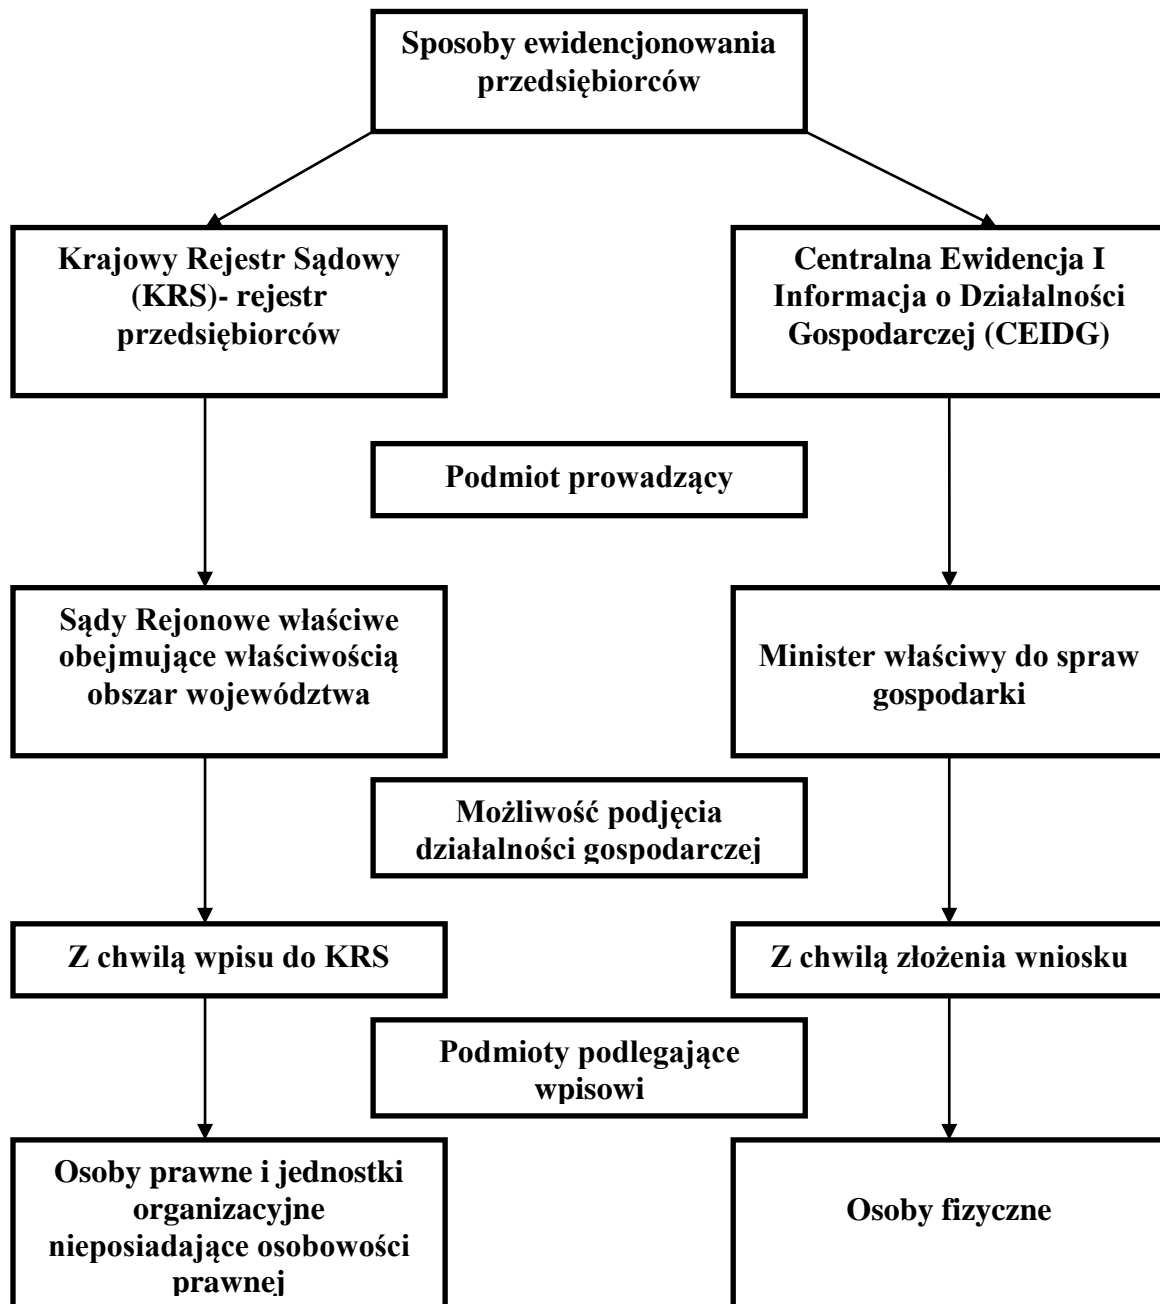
Sposoby ewidencjonowania przedsiębiorców

Krajowy Rejestr Sądowy (KRS)- rejestr przedsiębiorców

Centralna Ewidencja I Informacja o Działalności Gospodarczej (CEIDG)

Podmiot prowadzący

Sądy Rejonowe właściwe obejmujące właściwością obszar województwa

Minister właściwy do spraw gospodarki

Możliwość podjęcia działalności gospodarczej

Z chwilą wpisu do KRS

Z chwilą złożenia wniosku

Podmioty podlegające wpisowi

Osoby prawne i jednostki organizacyjne nieposiadające osobowości prawnej

Osoby fizyczne